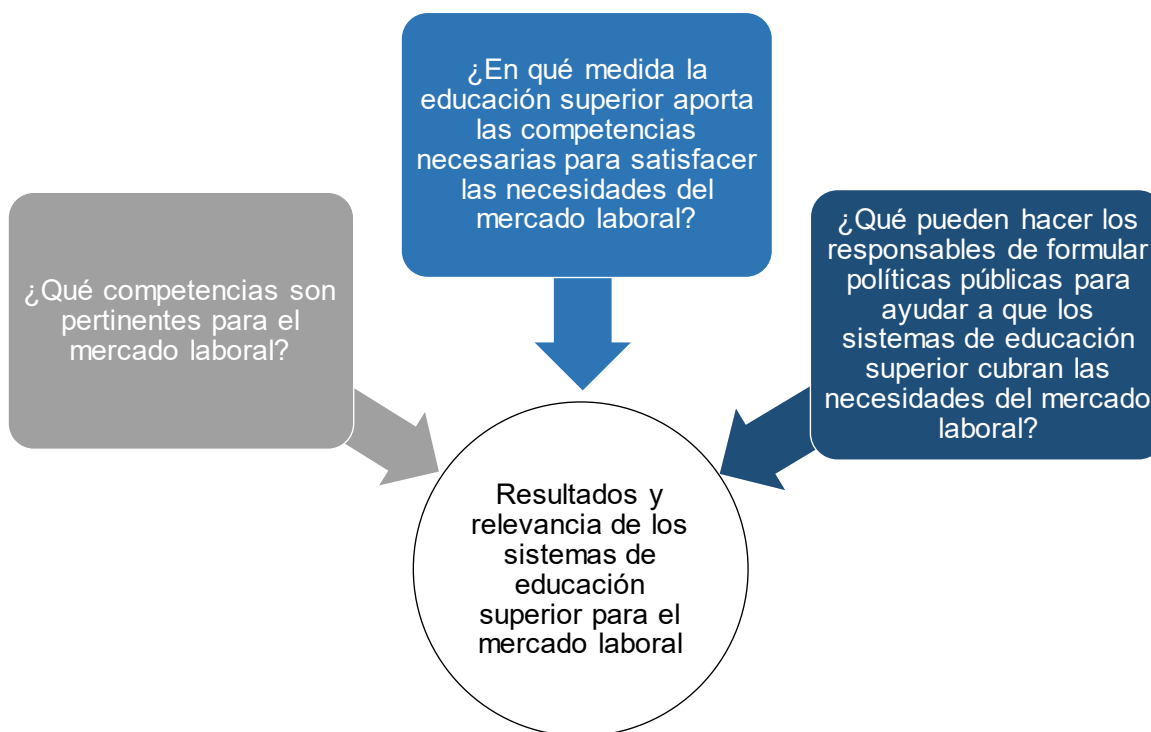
¿Qué competencias son pertinentes para el mercado laboral?

¿En qué medida la educación superior aporta las competencias necesarias para satisfacer las necesidades del mercado laboral?

¿Qué pueden hacer los responsables de formular políticas públicas para ayudar a que los sistemas de educación superior cubran las necesidades del mercado laboral?

Resultados y relevancia de los sistemas de educación superior para el mercado laboral